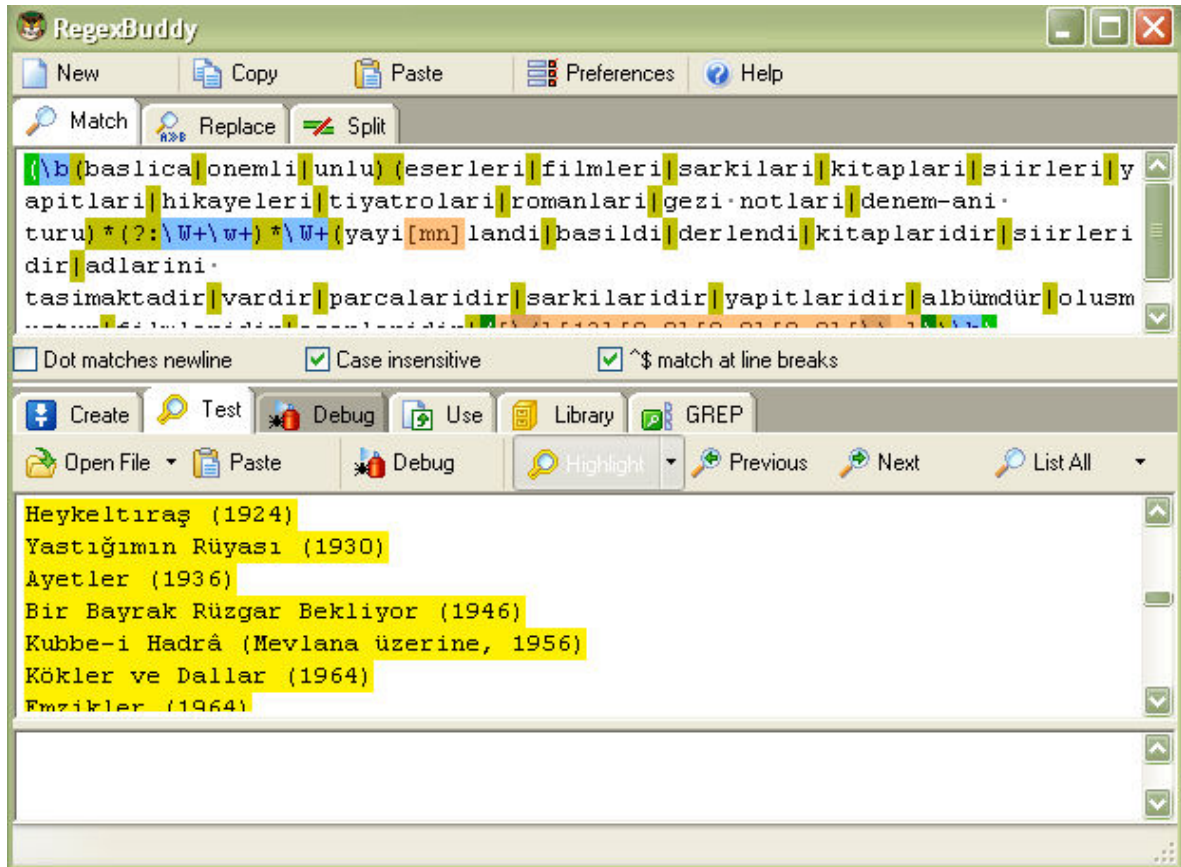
RegexBuddy

New Copy Paste Preferences Help

Match Replace Split

(\b(baslica|onemli|unlu)(eserleri|filmleri|sarkilari|kitaplari|siirleri|yapitlari|hikayeleri|tiyatrolari|romanlari|gezi notlari|denem-ani turu)*(?:\W+\w+)*\W+(yayi[mn]landi|basildi|derlendi|kitaplaridir|siirleridir|adlarini tasimaktadir|vardir|parcalaridir|sarkilaridir|yapitlaridir|albümdür|olusm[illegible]

Dot matches newline   Case insensitive   ^$ match at line breaks

Create Test Debug Use Library GREP

Open File Paste Debug Highlight Previous Next List All

Heykeltıraş (1924)
Yastığımın Rüyası (1930)
Ayetler (1936)
Bir Bayrak Rüzgar Bekliyor (1946)
Kubbe-i Hadrâ (Mevlana üzerine, 1956)
Kökler ve Dallar (1964)
Emzikler (1964)